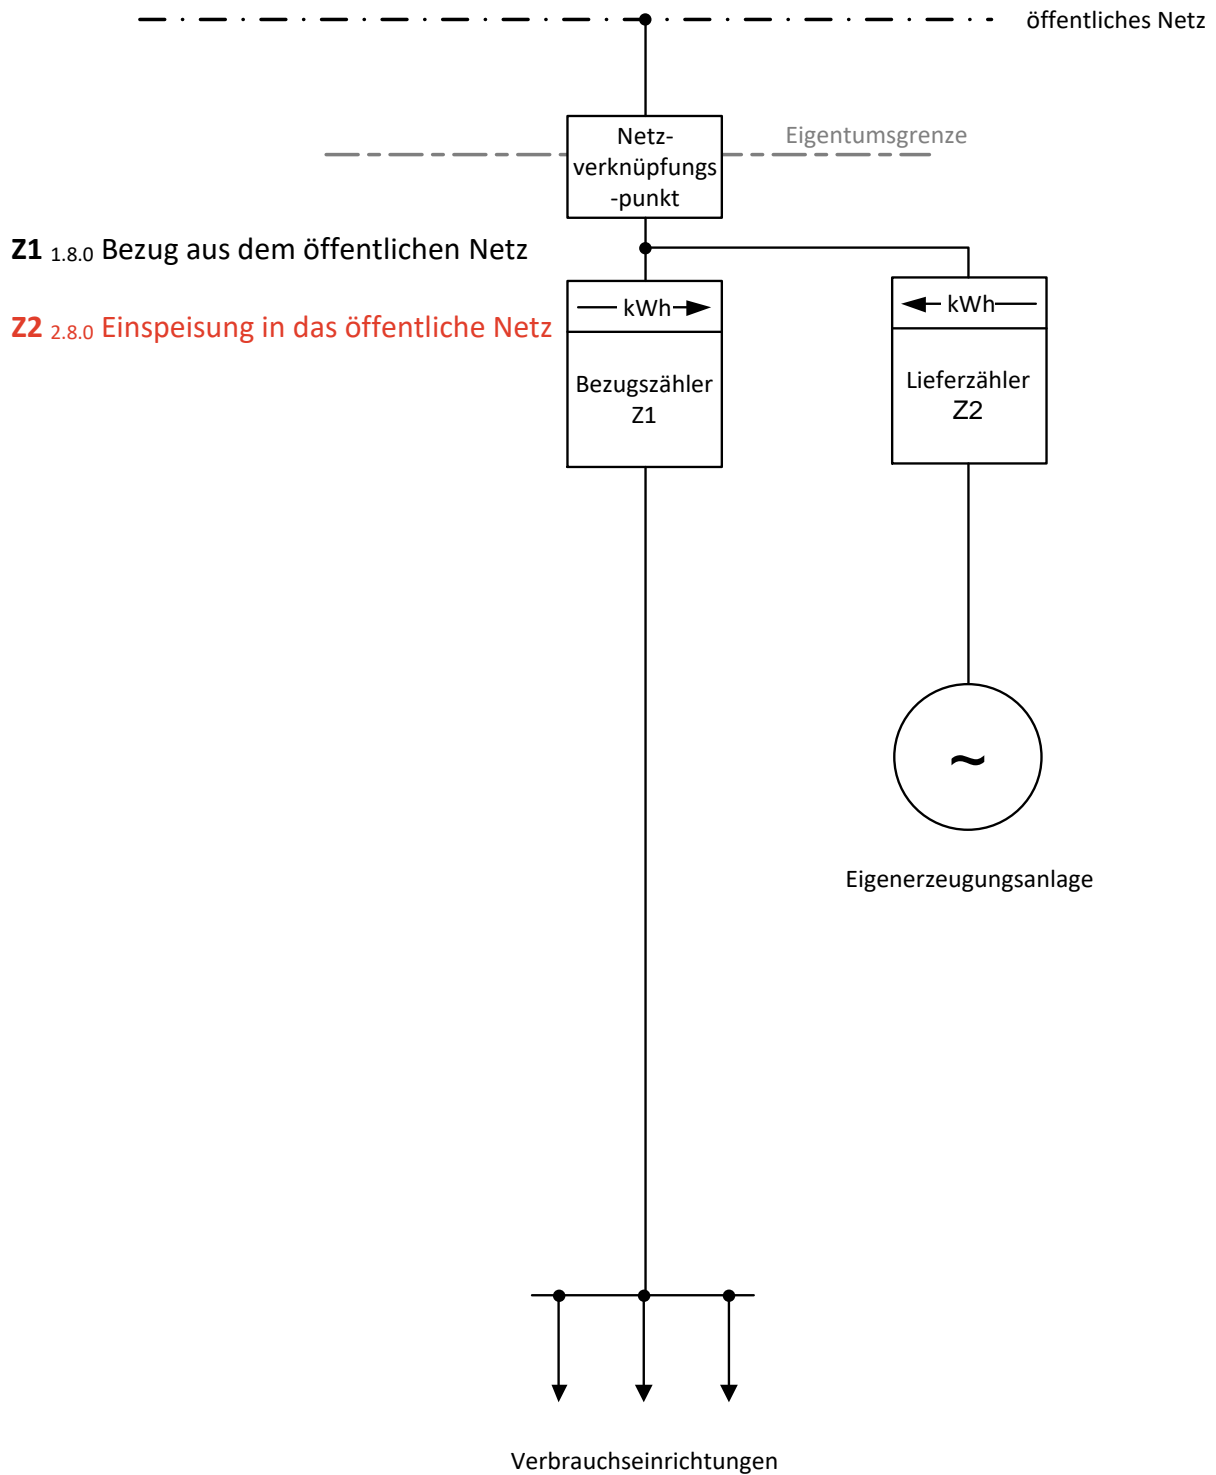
öffentliches Netz

Eigentumsgrenze

Netz-verknüpfungs-punkt

**Z1** 1.8.0 Bezug aus dem öffentlichen Netz

**Z2** 2.8.0 Einspeisung in das öffentliche Netz

kWh

Bezugszähler Z1

kWh

Lieferzähler Z2

~

Eigenerzeugungsanlage

Verbrauchseinrichtungen